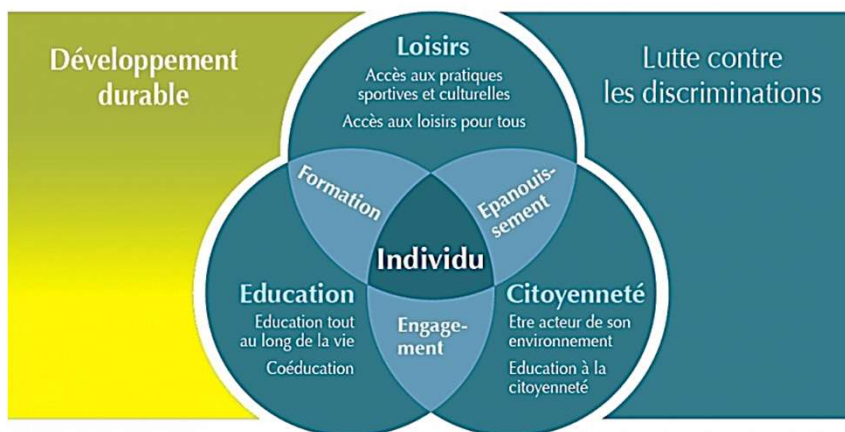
Développement durable

Loisirs
Accès aux pratiques sportives et culturelles
Accès aux loisirs pour tous

Lutte contre les discriminations

Formation

Epanouissement

Individu

Education
Education tout au long de la vie
Coéducation

Engagement

Citoyenneté
Etre acteur de son environnement
Education à la citoyenneté